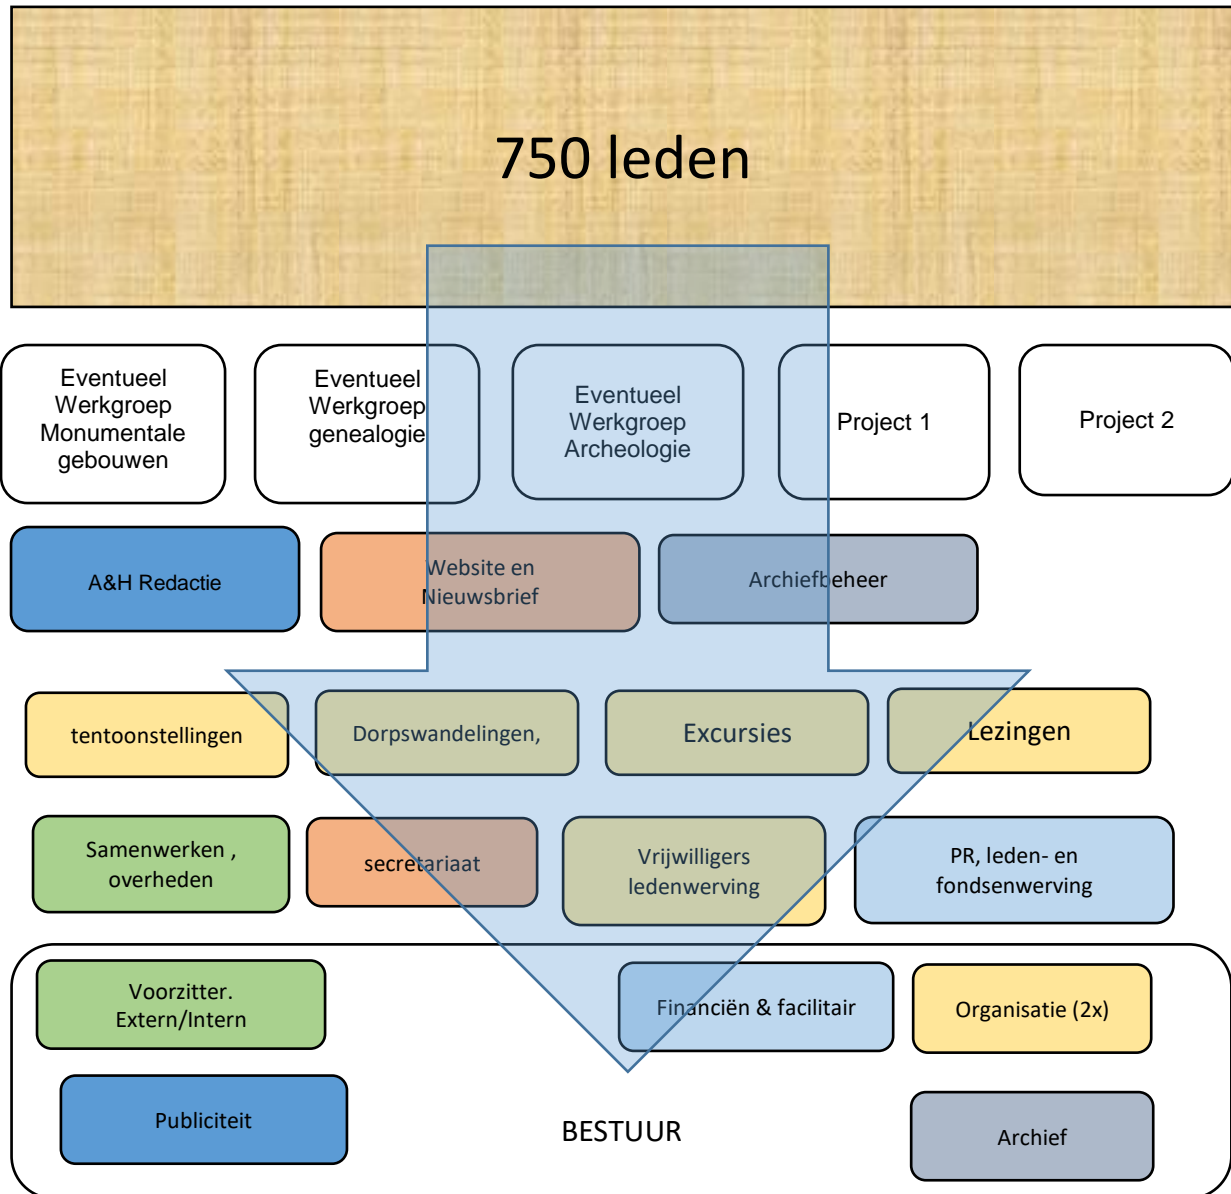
750 leden

Eventueel Werkgroep Monumentale gebouwen

Eventueel Werkgroep genealogie

Eventueel Werkgroep Archeologie

Project 1

Project 2

A&H Redactie

Website en Nieuwsbrief

Archiefbeheer

tentoonstellingen

Dorpswandelingen,

Excursies

Lezingen

Samenwerken , overheden

secretariaat

Vrijwilligers ledenwerving

PR, leden- en fondsenwerving

Voorzitter. Extern/Intern

Financiën & facilitair

Organisatie (2x)

Publiciteit

BESTUUR

Archief